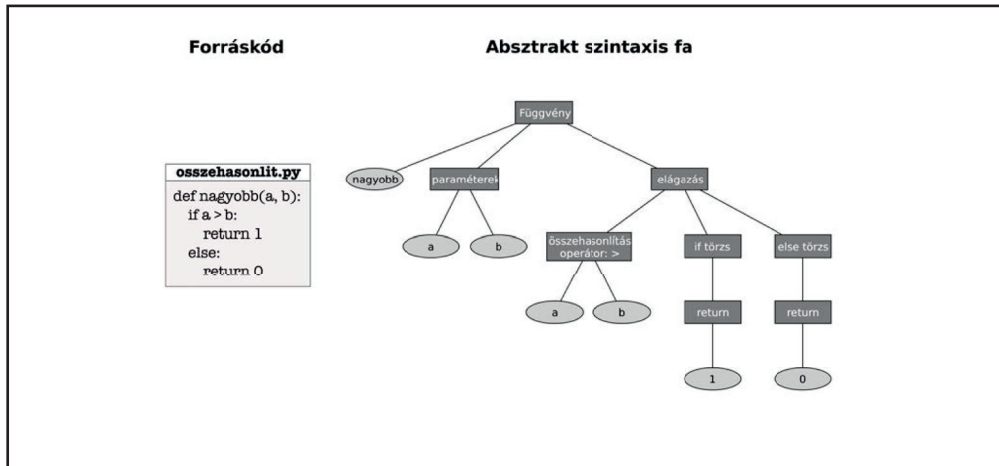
Forráskód

Absztrakt szintaxis fa

osszehasonlit.py

def nagyobb(a, b):
if a > b:
return 1
else:
return 0

Függvény

nagyobb

paraméterek

elágazás

a

b

összehasonlítás operátor: >

if törzs

else törzs

a

b

return

return

1

0